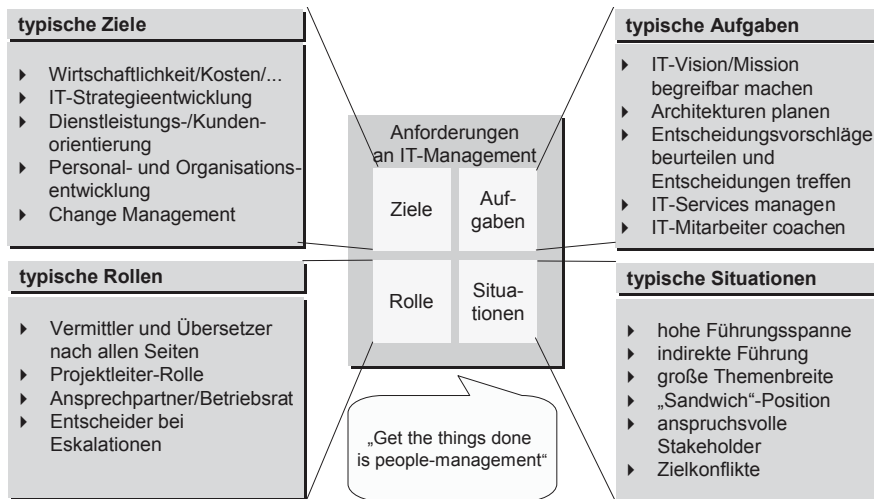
typische Ziele

- Wirtschaftlichkeit/Kosten/...
- IT-Strategieentwicklung
- Dienstleistungs-/Kundenorientierung
- Personal- und Organisationsentwicklung
- Change Management

typische Aufgaben

- IT-Vision/Mission begreifbar machen
- Architekturen planen
- Entscheidungsvorschläge beurteilen und Entscheidungen treffen
- IT-Services managen
- IT-Mitarbeiter coachen

Anforderungen an IT-Management

Ziele

Aufgaben

Rolle

Situationen

typische Rollen

- Vermittler und Übersetzer nach allen Seiten
- Projektleiter-Rolle
- Ansprechpartner/Betriebsrat
- Entscheider bei Eskalationen

typische Situationen

- hohe Führungsspanne
- indirekte Führung
- große Themenbreite
- „Sandwich"-Position
- anspruchsvolle Stakeholder
- Zielkonflikte

„Get the things done is people-management"